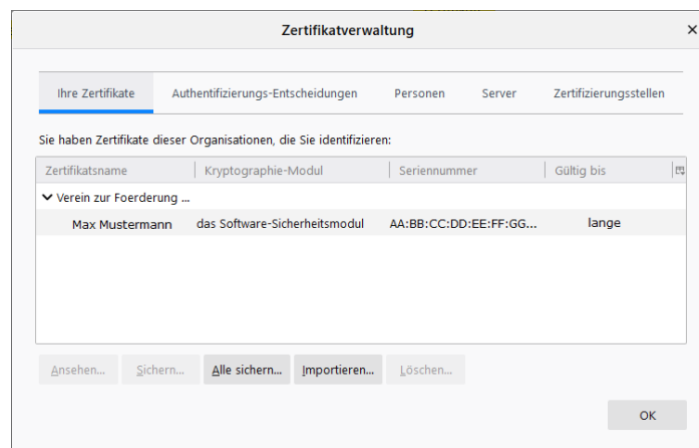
Zertifikatverwaltung

×

Ihre Zertifikate | Authentifizierungs-Entscheidungen | Personen | Server | Zertifizierungsstellen

Sie haben Zertifikate dieser Organisationen, die Sie identifizieren:

| Zertifikatsname | Kryptographie-Modul | Seriennummer | Gültig bis |
|---|---|---|---|
| Verein zur Foerderung ... | | | |
| Max Mustermann | das Software-Sicherheitsmodul | AA:BB:CC:DD:EE:FF:GG... | lange |

Ansehen... | Sichern... | Alle sichern... | Importieren... | Löschen...

OK